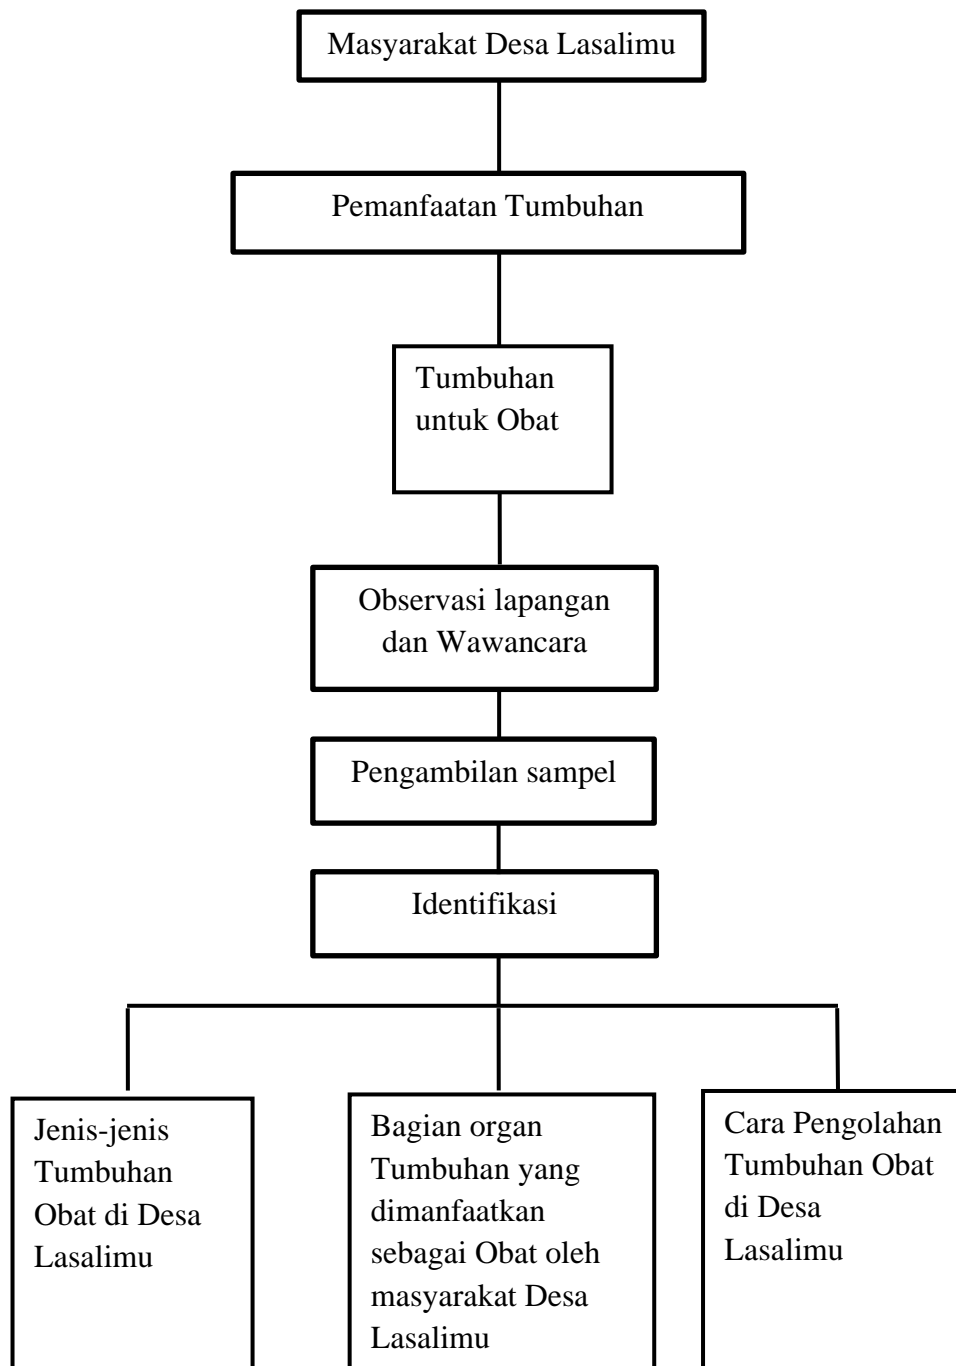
Masyarakat Desa Lasalimu

Pemanfaatan Tumbuhan

Tumbuhan untuk Obat

Observasi lapangan dan Wawancara

Pengambilan sampel

Identifikasi

Jenis-jenis Tumbuhan Obat di Desa Lasalimu

Bagian organ Tumbuhan yang dimanfaatkan sebagai Obat oleh masyarakat Desa Lasalimu

Cara Pengolahan Tumbuhan Obat di Desa Lasalimu